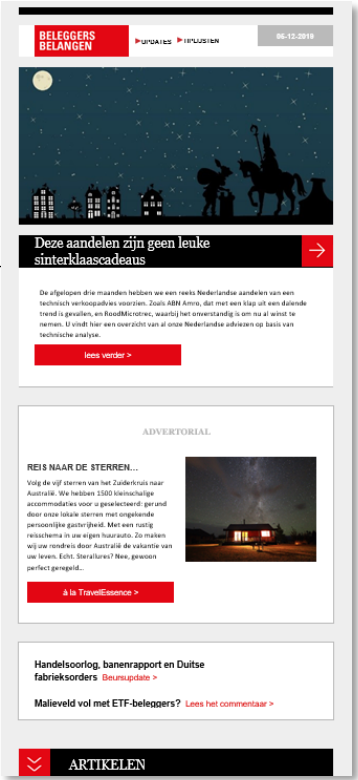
BELEGGERS BELANGEN

UPDATES  TIPLIJSTEN

06-12-2018

Deze aandelen zijn geen leuke sinterklaascadeaus

De afgelopen drie maanden hebben we een reeks Nederlandse aandelen van een technisch verkoopadvies voorzien. Zoals ABN Amro, dat met een klap uit een dalende trend is gevallen, en RoodMicrotrec, waarbij het onverstandig is om nu al winst te nemen. U vindt hier een overzicht van al onze Nederlandse adviezen op basis van technische analyse.

lees verder >

ADVERTORIAL

REIS NAAR DE STERREN...

Volg de vijf sterren van het Zuiderkruis naar Australië. We hebben 1500 kleinschalige accommodaties voor u geselecteerd: gerund door onze lokale sterren met ongekende persoonlijke gastvrijheid. Met een rustig reisschema in uw eigen huurauto. Zo maken wij uw rondreis door Australië de vakantie van uw leven. Echt. Sterallures? Nee, gewoon perfect geregeld...

à la TravelEssence >

Handelsoorlog, banenrapport en Duitse fabrieksorders Beursupdate >

Malieveld vol met ETF-beleggers? Lees het commentaar >

ARTIKELEN